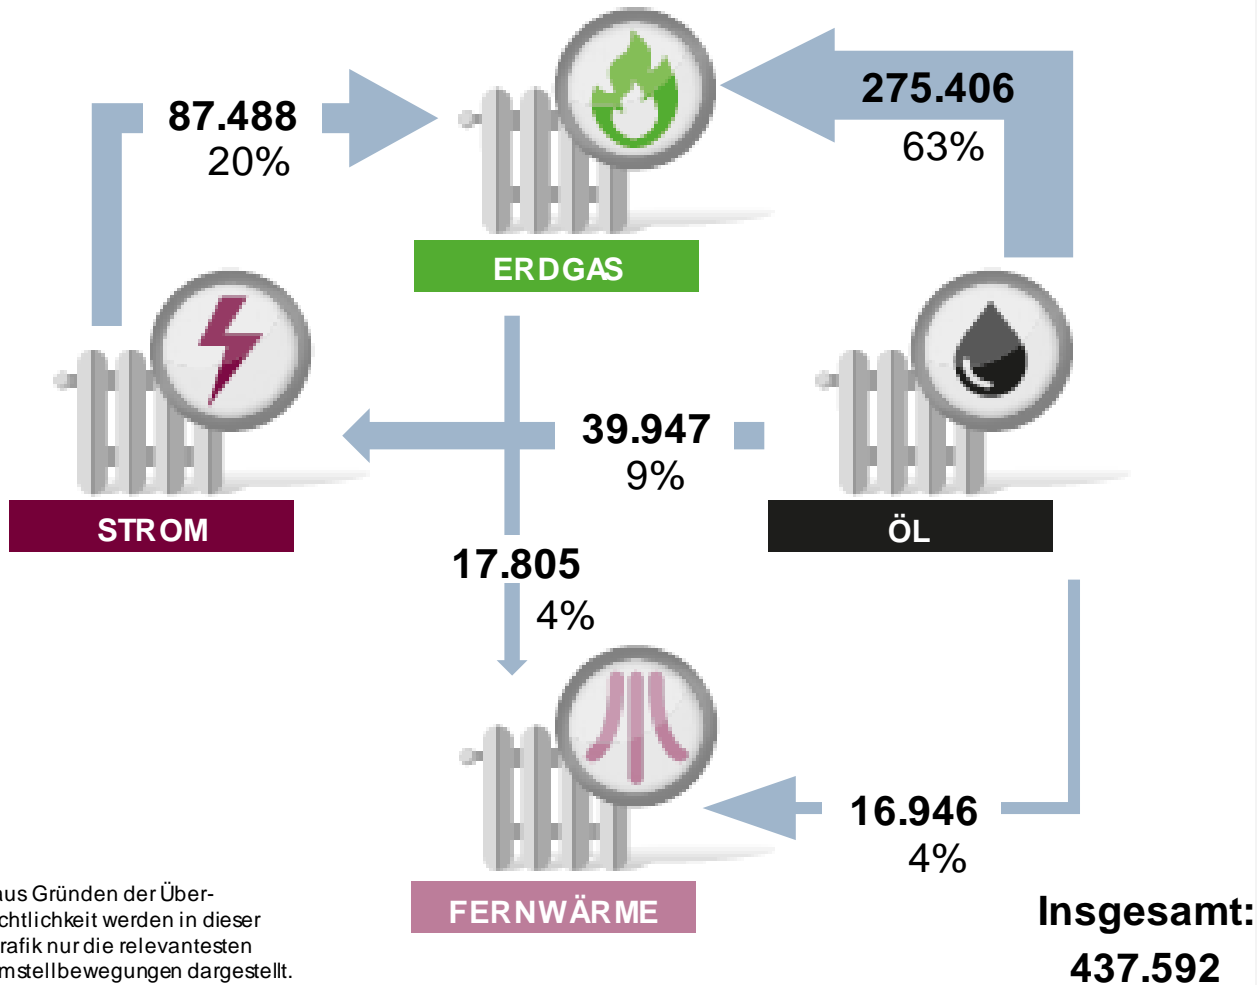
87.488
20%

275.406
63%

ERDGAS

39.947
9%

STROM

ÖL

17.805
4%

16.946
4%

FERNWÄRME

aus Gründen der Überchtlichkeit werden in dieser rafik nur die relevantesten mstellbewegungen dargestellt.

Insgesamt:
437.592